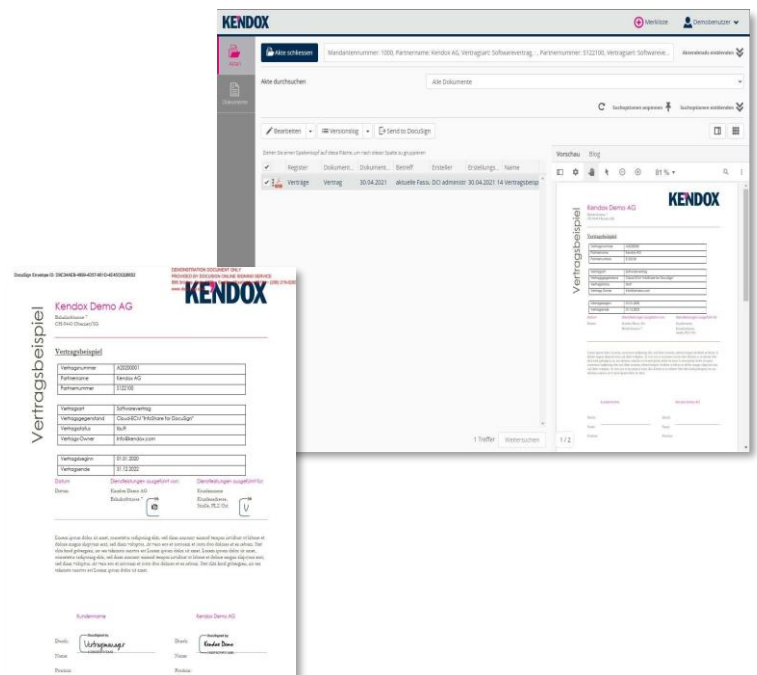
KENDOX

Merkliste

Demobenutzer

Akte

Dokumente

Akte schliessen

Mandantennummer: 1000, Partnername: Kendox AG, Vertragsart: Softwarevertrag, ..., Partnernummer: 5122100, Vertragsart: Softwarev...

Akteninhalt minimieren

Akte durchsuchen

Alle Dokumente

Suchoptionen anpassen

Suchoptionen minimieren

Bearbeiten

Versionslog

Send to DocuSign

Ziehen Sie einen Spaltenkopf auf diese Fläche, um nach dieser Spalte zu gruppieren

| | Register | Dokumen... | Dokument... | Betreff | Ersteller | Erstellungs... | Name |
|---|---|---|---|---|---|---|---|
| | Verträge | Vertrag | 30.04.2021 | aktuelle Fass. | DO administr | 30.04.2021 14 | Vertragsbeisp |

1 Treffer

Weitersuchen

Vorschau

Blog

81 %

1 / 2

DocuSign Envelope ID: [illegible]

DEMONSTRATION DOCUMENT ONLY
PROVIDED BY DOCUSIGN ONLINE SIGNING SERVICE
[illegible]

KENDOX

Vertragsbeispiel

Kendox Demo AG
Bahnhofstrasse 7
CH-9443 Widnau/SG

Vertragsbeispiel

| Vertragsnummer | A20200001 |
|---|---|
| Partnername | Kendox AG |
| Partnernummer | 5122100 |

| Vertragsart | Softwarevertrag |
|---|---|
| Vertragsgegenstand | CloudEDM "InfoShare for DocuSign" |
| Vertragsstatus | BuP |
| Vertrags Owner | info@kendox.com |

| Vertragsbeginn | 01.01.2020 |
|---|---|
| Vertragsende | 31.12.2022 |

Datum — Dienstleistungen ausgeführt von: — Dienstleistungen ausgeführt für:

Demo — Kendox Demo AG Bahnhofstrasse 7 — Kundenname Kundenadresse, Straße, PLZ, Ort

Lorem ipsum dolor sit amet, consetetur sadipscing elitr, sed diam nonumy eirmod tempor invidunt ut labore et dolore magna aliquyam erat, sed diam voluptua. At vero eos et accusam et justo duo dolores et ea rebum. Stet clita kasd gubergren, no sea takimata sanctus est Lorem ipsum dolor sit amet. Lorem ipsum dolor sit amet, consetetur sadipscing elitr, sed diam nonumy eirmod tempor invidunt ut labore et dolore magna aliquyam erat, sed diam voluptua. At vero eos et accusam et justo duo dolores et ea rebum. Stet clita kasd gubergren, no sea takimata sanctus est Lorem ipsum dolor sit amet.

Kundenname — Kendox Demo AG

Druck — DocuSigned by: Vertragsmanager — Druck — DocuSigned by: Kendox Demo

Name — Name

Position — Position